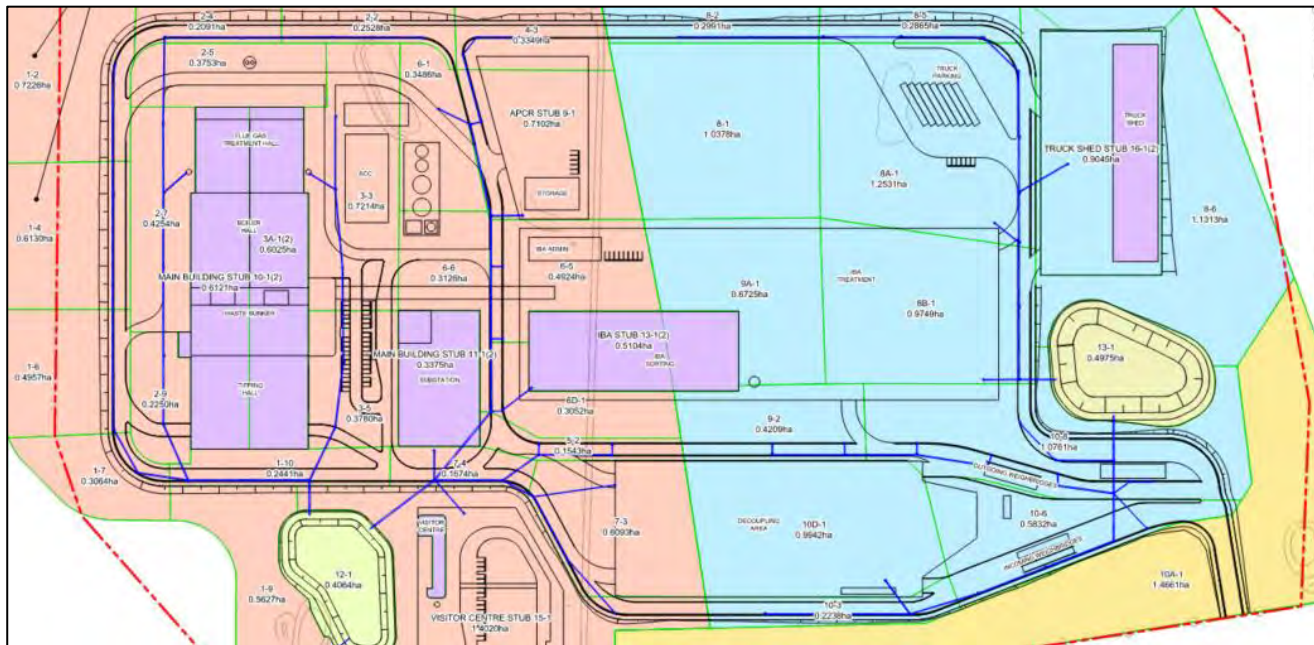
2-4
0.2091ha

2-7
0.2528ha

8-2
0.2991ha

8-5
0.2865ha

1-2
0.7226ha

2-5
0.3753ha

4-3
0.3346ha

6-1
0.3486ha

APCR STUB 9-1
0.7102ha

TRUCK PARKING

FLUE GAS TREATMENT HALL

ACC

8-1
1.0378ha

TRUCK SHED

TRUCK SHED STUB 16-1(2)
0.9045ha

3-3
0.7214ha

STORAGE

8A-1
1.2531ha

1-4
0.6130ha

2-7
0.4254ha

BOILER HALL

3A-1(2)
0.6025ha

8-6
1.1313ha

IBA ADMIN

6-6
0.3126ha

6-5
0.4924ha

MAIN BUILDING STUB 10-1(2)
0.6121ha

9A-1
0.6725ha

IBA TREATMENT

8B-1
0.9748ha

WASTE BUNKER

MAIN BUILDING STUB 11-1(2)
0.3375ha

IBA STUB 13-1(2)
0.5104ha

IBA SORTING

13-1
0.4975ha

1-6
0.4957ha

TIPPING HALL

SUBSTATION

2-9
0.2250ha

6D-1
0.3052ha

2-5
0.3760ha

9-2
0.4209ha

10-8
1.0781ha

5-2
0.1543ha

1-10
0.2441ha

7-4
0.1674ha

OUTGOING WEIGHBRIDGES

1-7
0.3064ha

VISITOR CENTRE

7-3
0.6093ha

DECOUPLING AREA

10D-1
0.9942ha

10-6
0.5832ha

12-1
0.4064ha

INCOMING WEIGHBRIDGES

10A-1
1.4661ha

1-9
0.5627ha

VISITOR CENTRE STUB 15-1
1.4020ha

10-3
0.2238ha